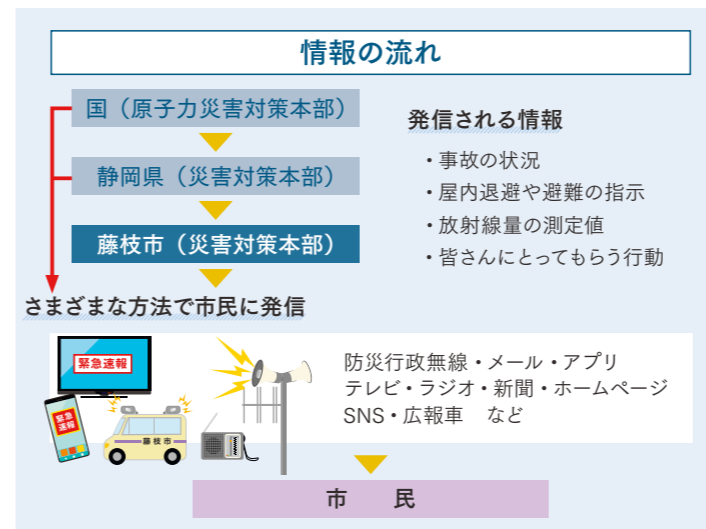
情報の流れ

国（原子力災害対策本部）

静岡県（災害対策本部）

藤枝市（災害対策本部）

さまざまな方法で市民に発信

発信される情報

・事故の状況
・屋内退避や避難の指示
・放射線量の測定値
・皆さんにとってもらう行動

緊急速報

緊急速報

藤枝市

防災行政無線・メール・アプリ
テレビ・ラジオ・新聞・ホームページ
SNS・広報車　など

市　民